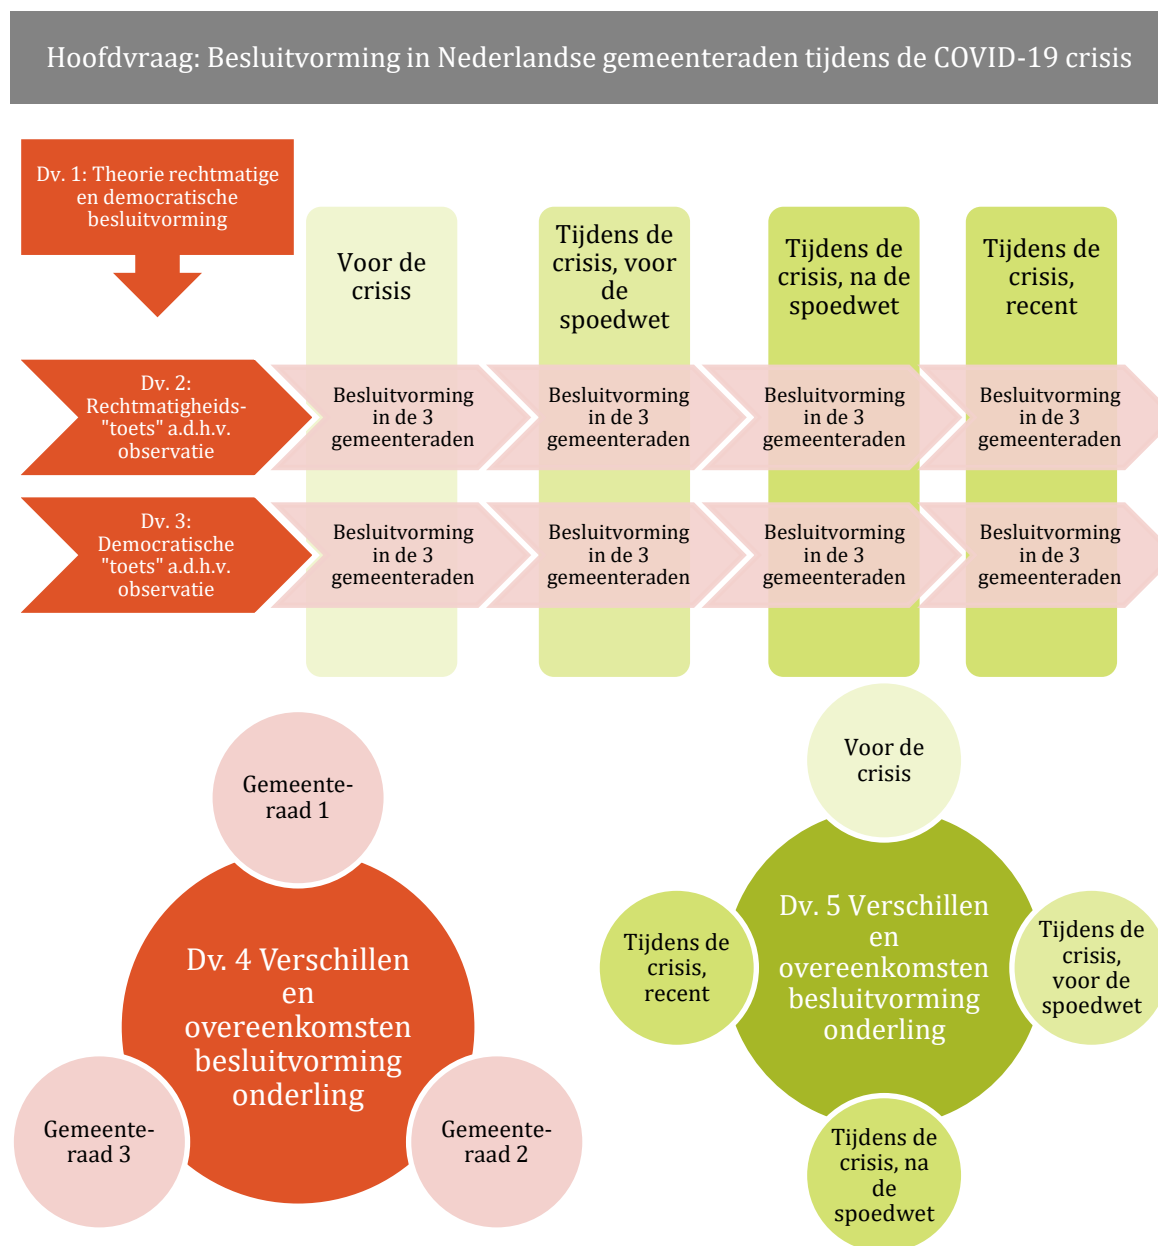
Hoofdvraag: Besluitvorming in Nederlandse gemeenteraden tijdens de COVID-19 crisis

Dv. 1: Theorie rechtmatige en democratische besluitvorming

Voor de crisis

Tijdens de crisis, voor de spoedwet

Tijdens de crisis, na de spoedwet

Tijdens de crisis, recent

Dv. 2: Rechtmatigheids-"toets" a.d.h.v. observatie

Besluitvorming in de 3 gemeenteraden

Besluitvorming in de 3 gemeenteraden

Besluitvorming in de 3 gemeenteraden

Besluitvorming in de 3 gemeenteraden

Dv. 3: Democratische "toets" a.d.h.v. observatie

Besluitvorming in de 3 gemeenteraden

Besluitvorming in de 3 gemeenteraden

Besluitvorming in de 3 gemeenteraden

Besluitvorming in de 3 gemeenteraden

Gemeente-raad 1

Dv. 4 Verschillen en overeenkomsten besluitvorming onderling

Gemeente-raad 3

Gemeente-raad 2

Voor de crisis

Tijdens de crisis, recent

Dv. 5 Verschillen en overeenkomsten besluitvorming onderling

Tijdens de crisis, voor de spoedwet

Tijdens de crisis, na de spoedwet